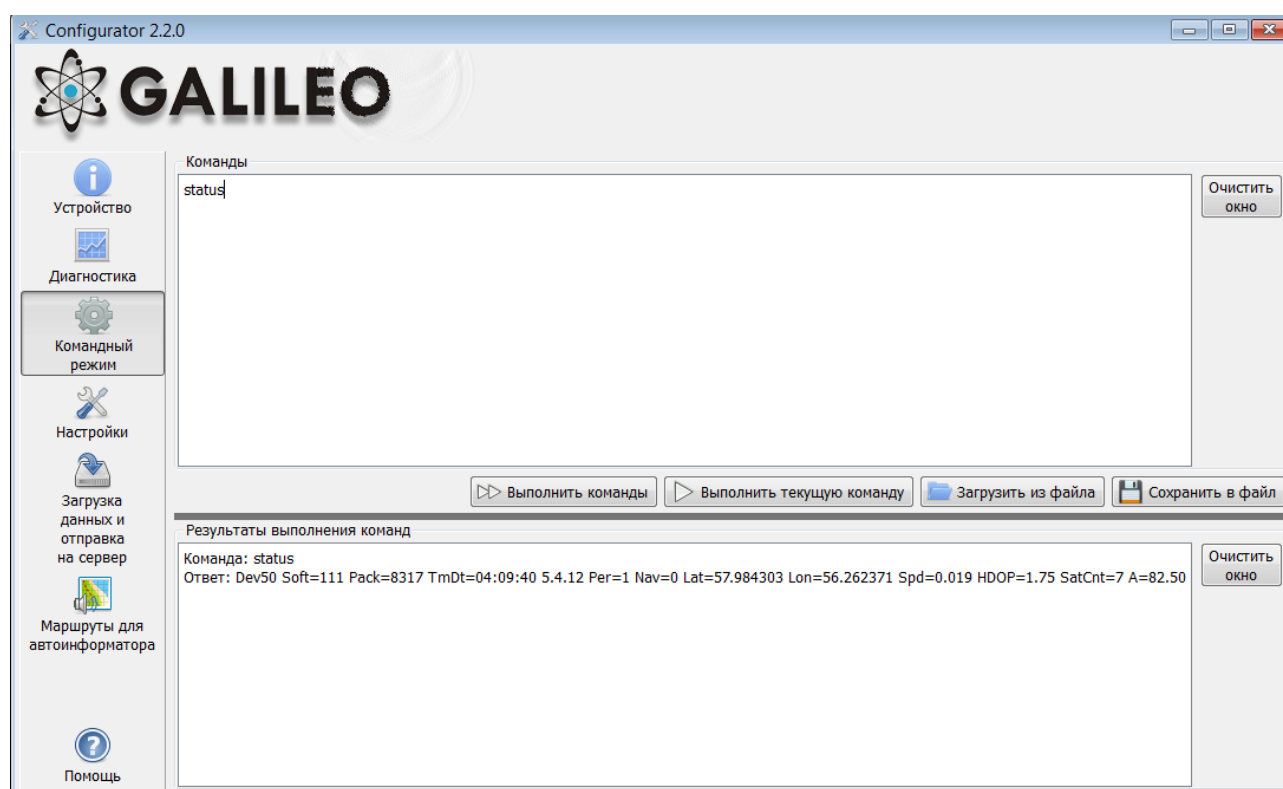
Configurator 2.2.0

GALILEO

Устройство
Диагностика
Командный режим
Настройки
Загрузка данных и отправка на сервер
Маршруты для автоинформатора
Помощь

Команды
status

Очистить окно

Выполнить команды
Выполнить текущую команду
Загрузить из файла
Сохранить в файл

Результаты выполнения команд
Команда: status
Ответ: Dev50 Soft=111 Pack=8317 TmDt=04:09:40 5.4.12 Per=1 Nav=0 Lat=57.984303 Lon=56.262371 Spd=0.019 HDOP=1.75 SatCnt=7 A=82.50

Очистить окно